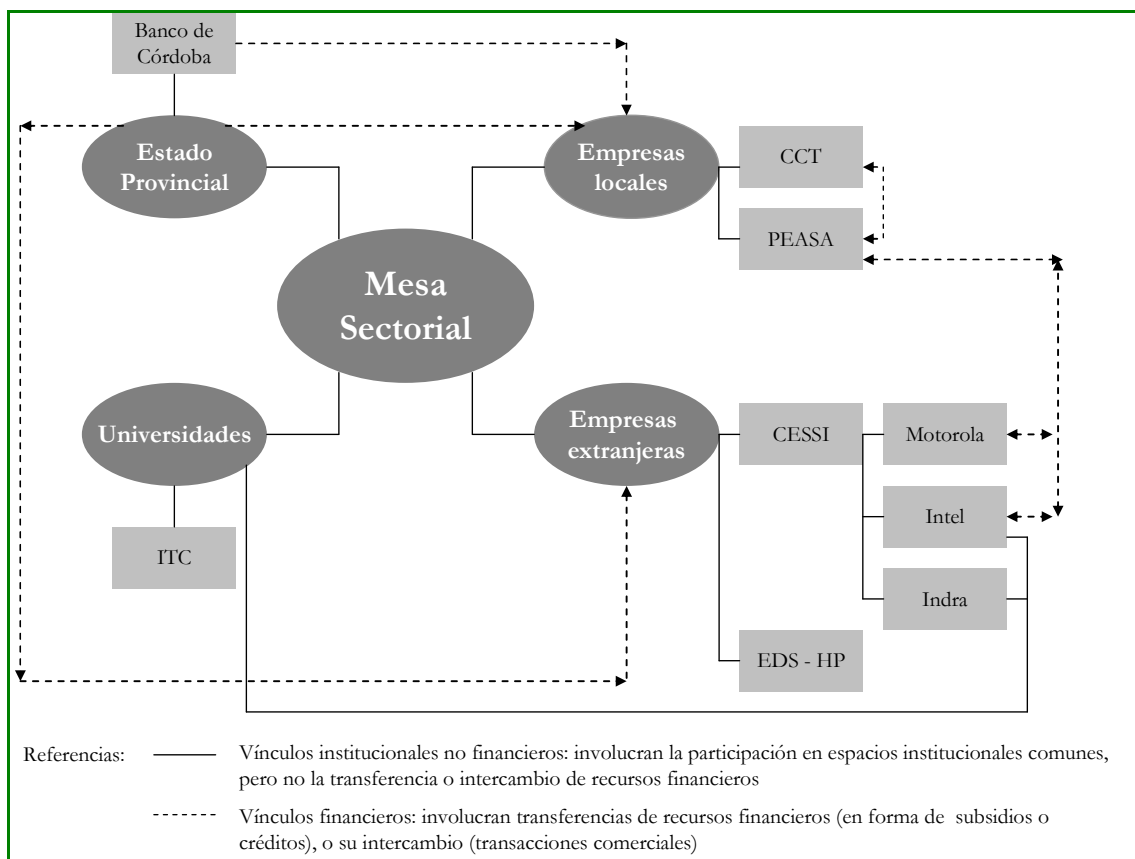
Banco de Córdoba

Estado Provincial

Empresas locales

CCT

PEASA

Mesa Sectorial

Universidades

Empresas extranjeras

CESSI

Motorola

Intel

Indra

ITC

EDS - HP

Referencias: Vínculos institucionales no financieros: involucran la participación en espacios institucionales comunes, pero no la transferencia o intercambio de recursos financieros

Vínculos financieros: involucran transferencias de recursos financieros (en forma de subsidios o créditos), o su intercambio (transacciones comerciales)